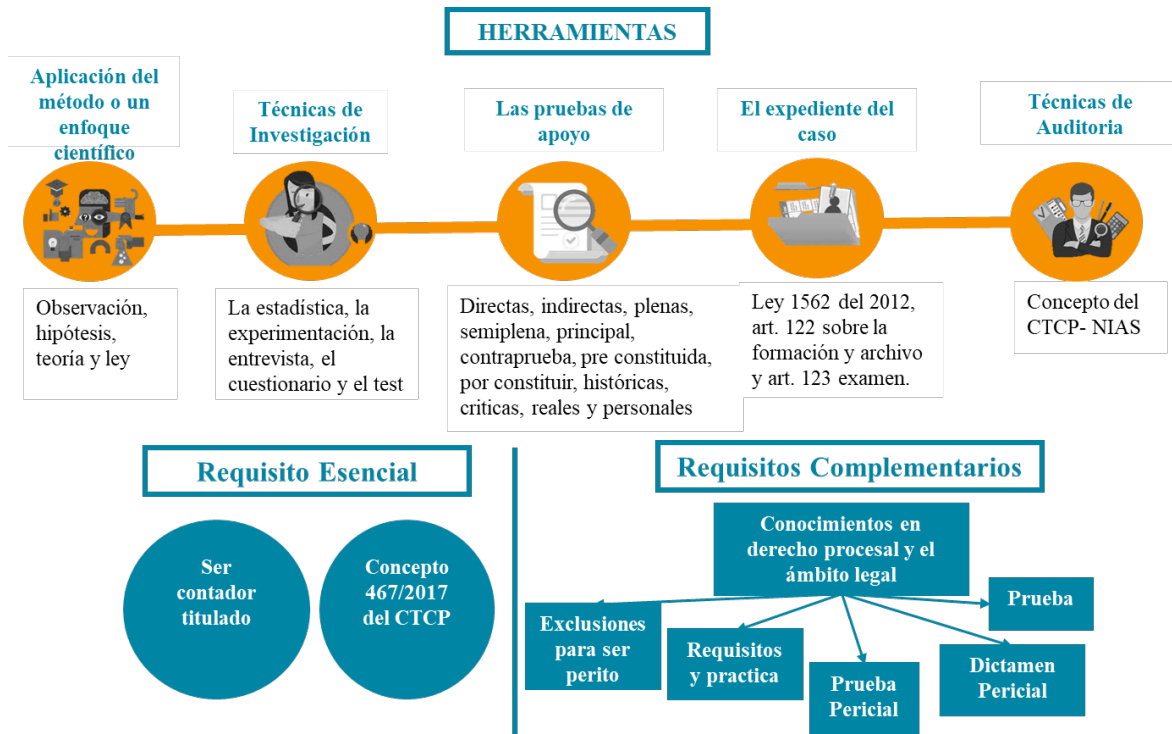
HERRAMIENTAS

Aplicación del método o un enfoque científico

Técnicas de Investigación

Las pruebas de apoyo

El expediente del caso

Técnicas de Auditoria

Observación, hipótesis, teoría y ley

La estadística, la experimentación, la entrevista, el cuestionario y el test

Directas, indirectas, plenas, semiplena, principal, contraprueba, pre constituida, por constituir, históricas, criticas, reales y personales

Ley 1562 del 2012, art. 122 sobre la formación y archivo y art. 123 examen.

Concepto del CTCP- NIAS

Requisito Esencial

Ser contador titulado

Concepto 467/2017 del CTCP

Requisitos Complementarios

Conocimientos en derecho procesal y el ámbito legal

Prueba

Exclusiones para ser perito

Requisitos y practica

Prueba Pericial

Dictamen Pericial